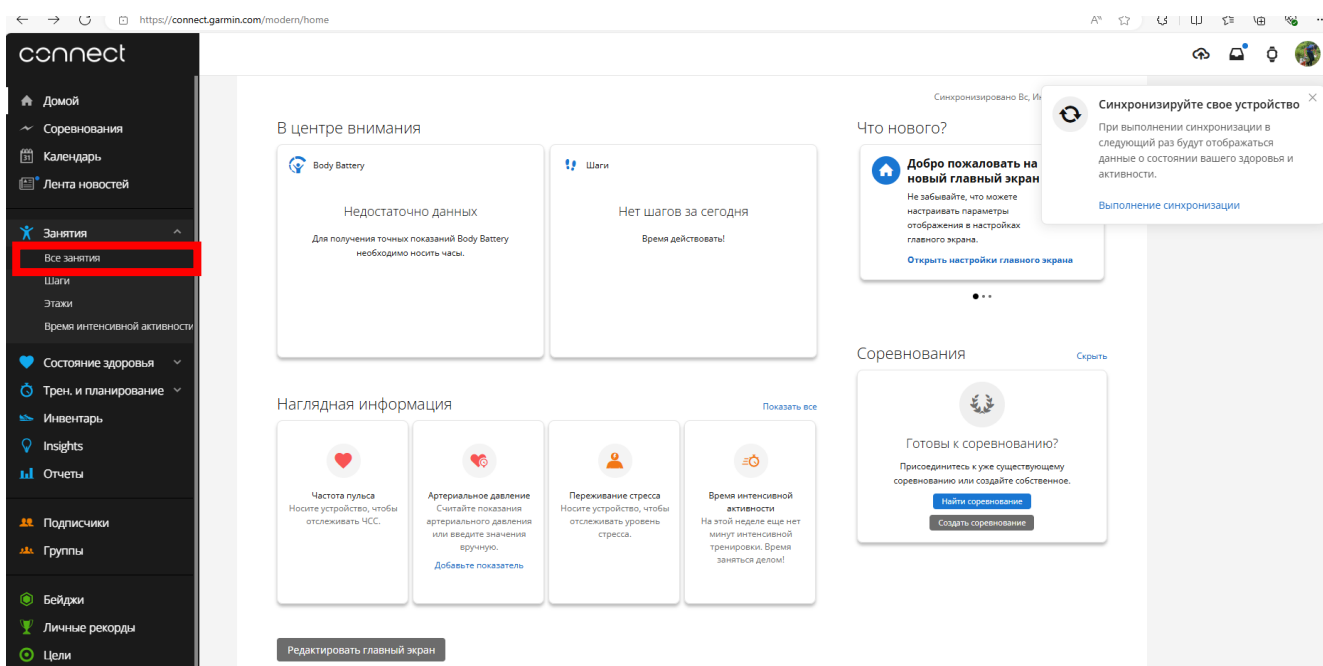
https://connect.garmin.com/modern/home

connect

Домой
Соревнования
Календарь
Лента новостей

Занятия
Все занятия
Шаги
Этажи
Время интенсивной активности

Состояние здоровья
Трен. и планирование
Инвентарь
Insights
Отчеты

Подписчики
Группы

Бейджи
Личные рекорды
Цели

Синхронизировано Вс, Ин

В центре внимания

Body Battery
Недостаточно данных
Для получения точных показаний Body Battery необходимо носить часы.

Шаги
Нет шагов за сегодня
Время действовать!

Наглядная информация
Показать все

Частота пульса
Носите устройство, чтобы отслеживать ЧСС.

Артериальное давление
Считайте показания артериального давления или введите значения вручную.
Добавьте показатель

Переживание стресса
Носите устройство, чтобы отслеживать уровень стресса.

Время интенсивной активности
На этой неделе еще нет минут интенсивной тренировки. Время заняться делом!

Редактировать главный экран

Что нового?
Добро пожаловать на новый главный экран
Не забывайте, что можете настраивать параметры отображения в настройках главного экрана.
Открыть настройки главного экрана

Соревнования
Скрыть
Готовы к соревнованию?
Присоединитесь к уже существующему соревнованию или создайте собственное.
Найти соревнование
Создать соревнование

Синхронизируйте свое устройство
При выполнении синхронизации в следующий раз будут отображаться данные о состоянии вашего здоровья и активности.
Выполнение синхронизации